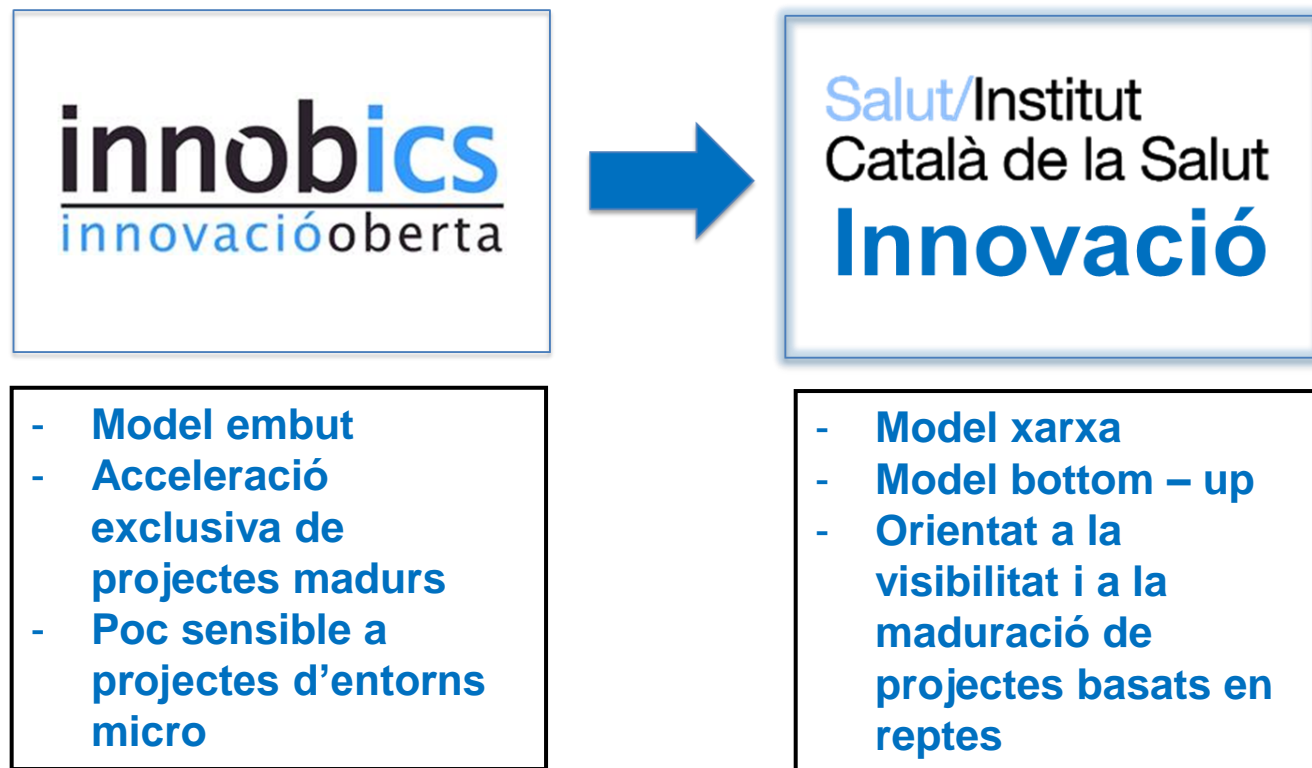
innobics
innovacióoberta

Salut/Institut Català de la Salut
Innovació

- Model embut
- Acceleració exclusiva de projectes madurs
- Poc sensible a projectes d'entorns micro

- Model xarxa
- Model bottom – up
- Orientat a la visibilitat i a la maduració de projectes basats en reptes